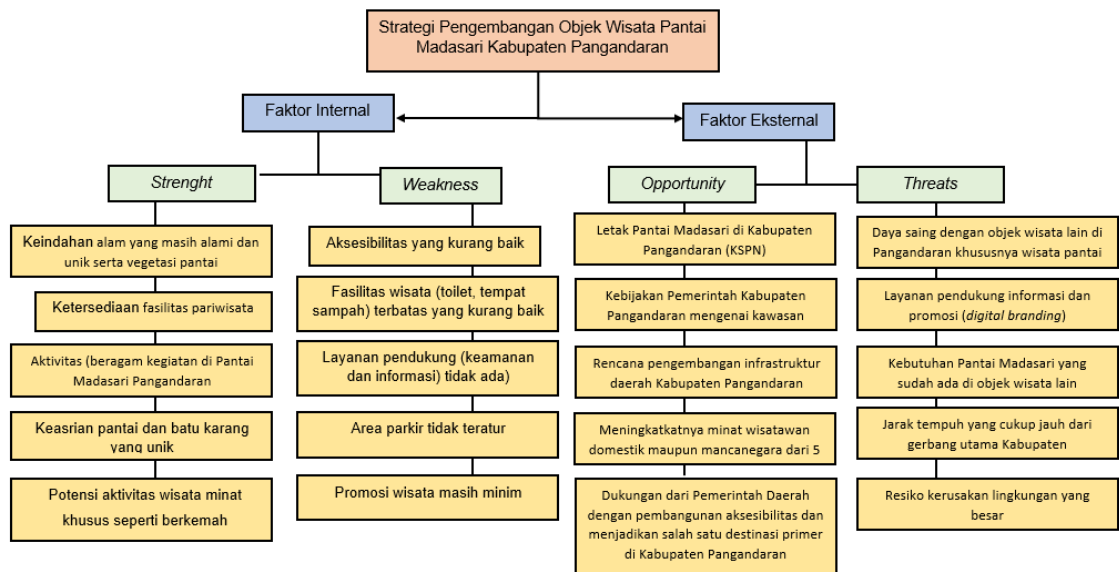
Strategi Pengembangan Objek Wisata Pantai Madasari Kabupaten Pangandaran

Faktor Internal

Faktor Eksternal

Strenght

Weakness

Opportunity

Threats

Keindahan alam yang masih alami dan unik serta vegetasi pantai

Ketersediaan fasilitas pariwisata

Aktivitas (beragam kegiatan di Pantai Madasari Pangandaran

Keasrian pantai dan batu karang yang unik

Potensi aktivitas wisata minat khusus seperti berkemah

Aksesibilitas yang kurang baik

Fasilitas wisata (toilet, tempat sampah) terbatas yang kurang baik

Layanan pendukung (keamanan dan informasi) tidak ada)

Area parkir tidak teratur

Promosi wisata masih minim

Letak Pantai Madasari di Kabupaten Pangandaran (KSPN)

Kebijakan Pemerintah Kabupaten Pangandaran mengenai kawasan

Rencana pengembangan infrastruktur daerah Kabupaten Pangandaran

Meningkatkatnya minat wisatawan domestik maupun mancanegara dari 5

Dukungan dari Pemerintah Daerah dengan pembangunan aksesibilitas dan menjadikan salah satu destinasi primer di Kabupaten Pangandaran

Daya saing dengan objek wisata lain di Pangandaran khususnya wisata pantai

Layanan pendukung informasi dan promosi (digital branding)

Kebutuhan Pantai Madasari yang sudah ada di objek wisata lain

Jarak tempuh yang cukup jauh dari gerbang utama Kabupaten

Resiko kerusakan lingkungan yang besar